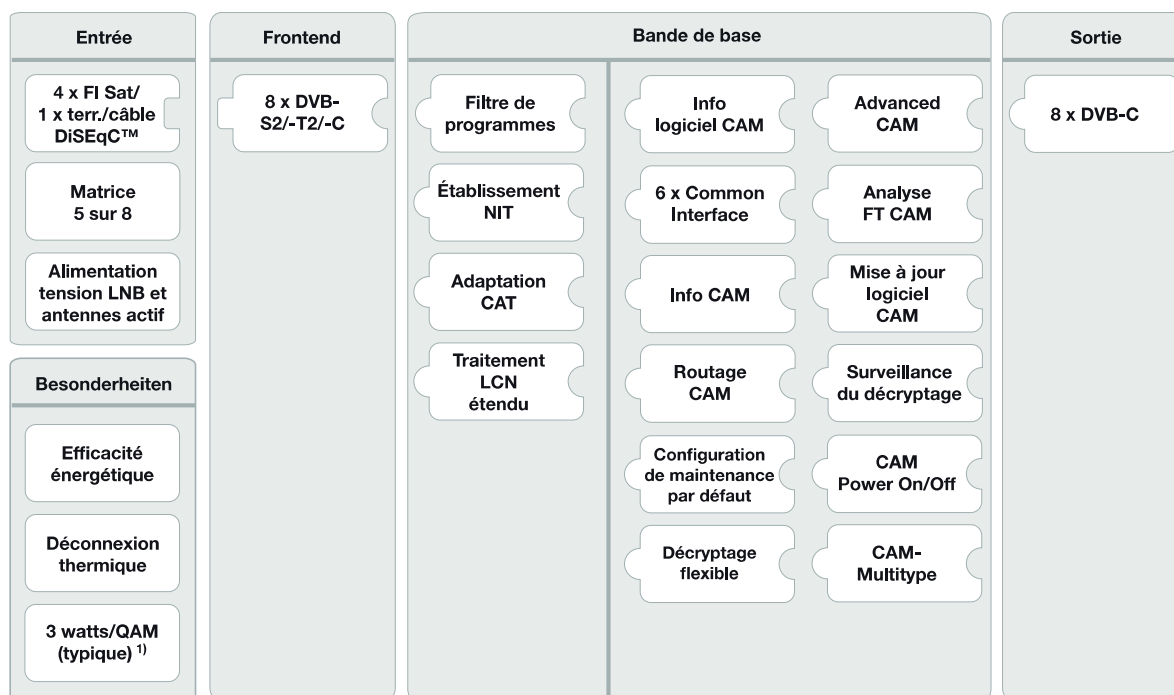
Entrée

4 x FI Sat/ 1 x terr./câble DiSEqC™

Matrice 5 sur 8

Alimentation tension LNB et antennes actif

Besonderheiten

Efficacité énergétique

Déconnexion thermique

3 watts/QAM (typique) $^{1)}$

Frontend

8 x DVB-S2/-T2/-C

Bande de base

Filtre de programmes

Établissement NIT

Adaptation CAT

Traitement LCN étendu

Info logiciel CAM

Advanced CAM

6 x Common Interface

Analyse FT CAM

Info CAM

Mise à jour logiciel CAM

Routage CAM

Surveillance du décryptage

Configuration de maintenance par défaut

CAM Power On/Off

Décryptage flexible

CAM-Multitype

Sortie

8 x DVB-C